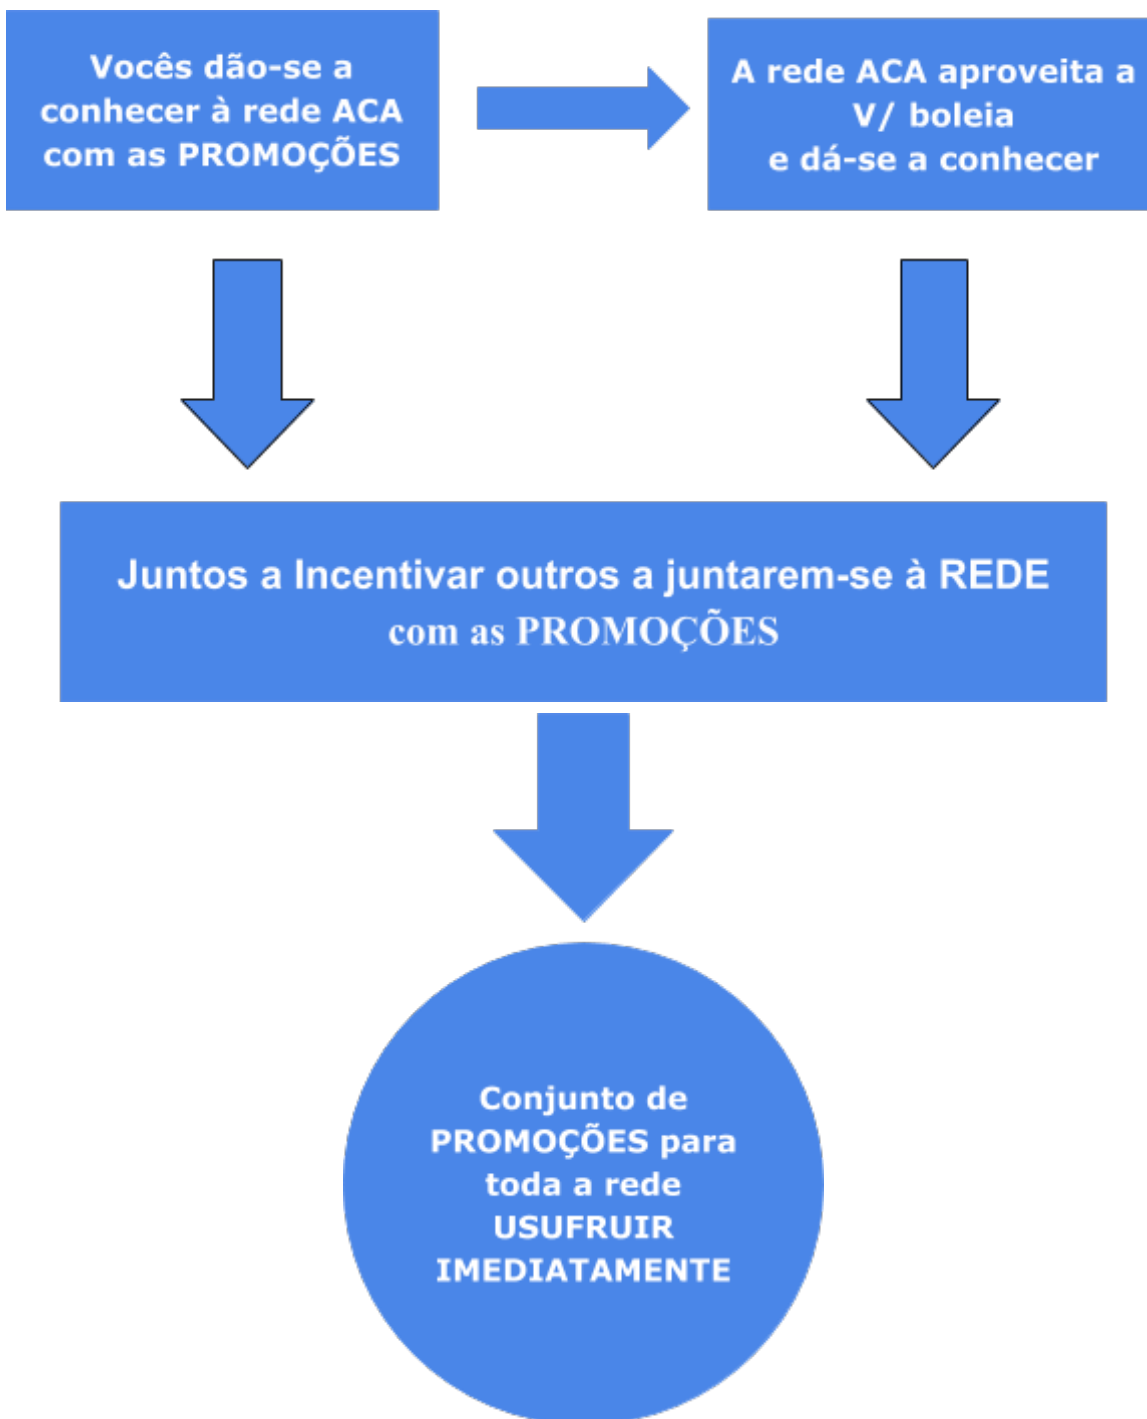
Vocês dão-se a conhecer à rede ACA com as PROMOÇÕES

A rede ACA aproveita a V/ boleia e dá-se a conhecer

Juntos a Incentivar outros a juntarem-se à REDE com as PROMOÇÕES

Conjunto de PROMOÇÕES para toda a rede USUFRUIR IMEDIATAMENTE